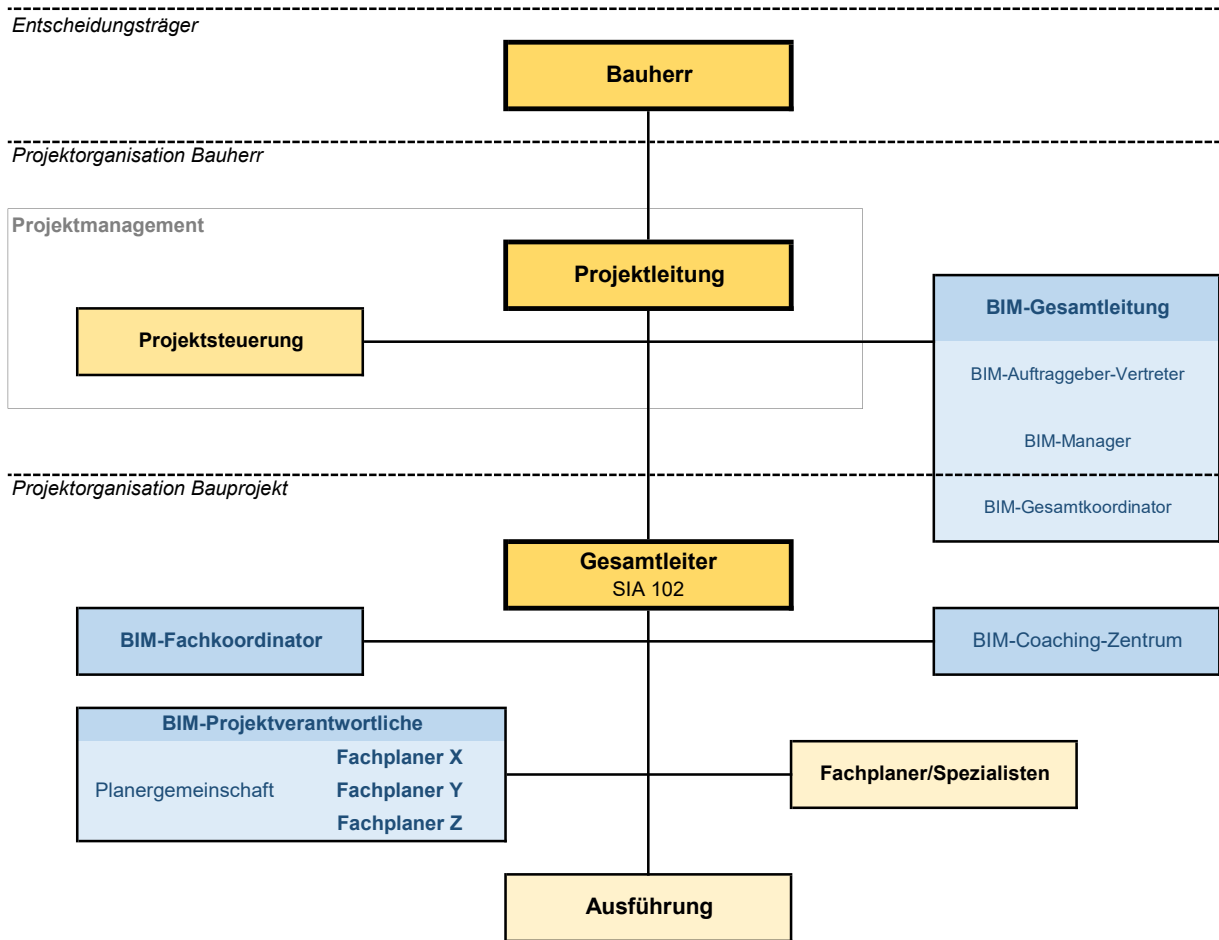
Entscheidungsträger

Bauherr

Projektorganisation Bauherr

Projektmanagement

Projektleitung

Projektsteuerung

BIM-Gesamtleitung

BIM-Auftraggeber-Vertreter

BIM-Manager

Projektorganisation Bauprojekt

BIM-Gesamtkoordinator

Gesamtleiter
SIA 102

BIM-Fachkoordinator

BIM-Coaching-Zentrum

BIM-Projektverantwortliche

Planergemeinschaft

Fachplaner X
Fachplaner Y
Fachplaner Z

Fachplaner/Spezialisten

Ausführung